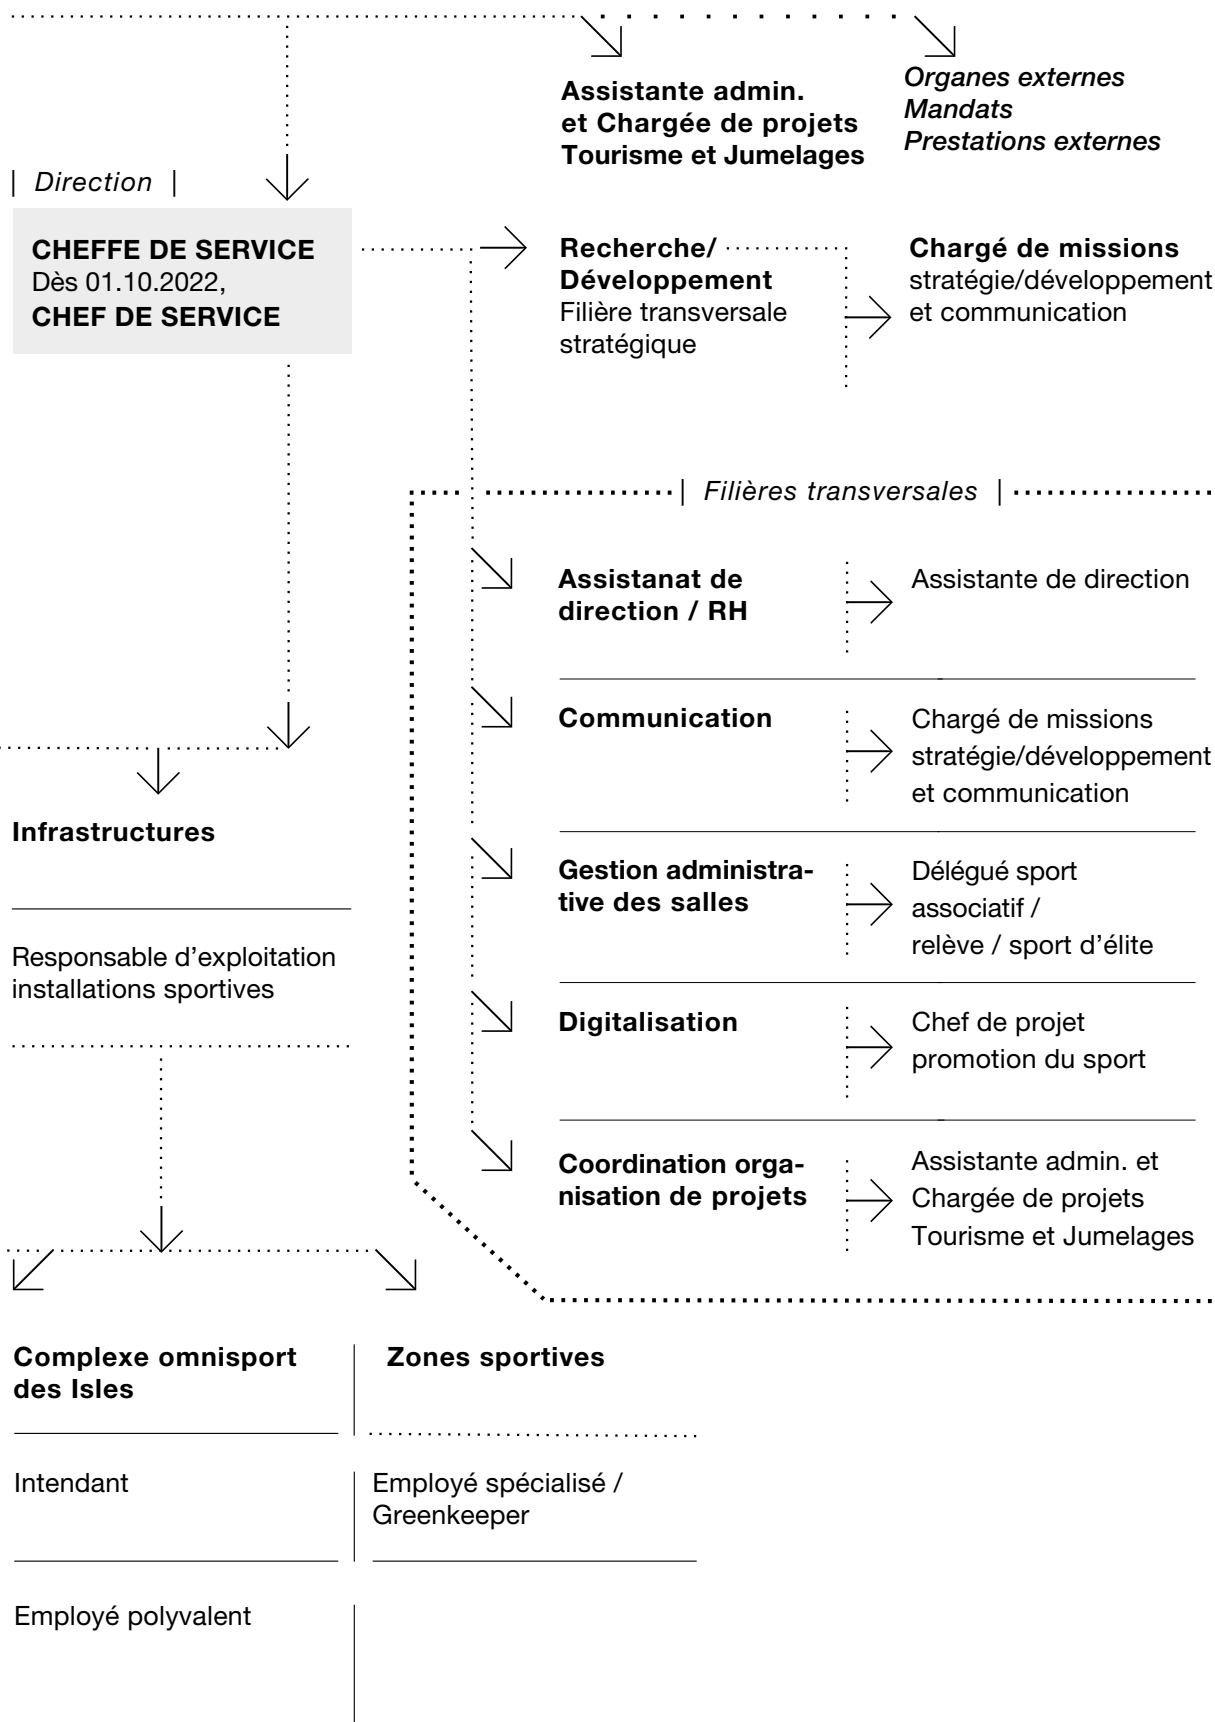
Assistante admin. et Chargée de projets Tourisme et Jumelages

Organes externes
Mandats
Prestations externes

| Direction |

CHEFFE DE SERVICE
Dès 01.10.2022,
CHEF DE SERVICE

Recherche/ Développement
Filière transversale stratégique

Chargé de missions stratégie/développement et communication

| Filières transversales |

Assistanat de direction / RH

Assistante de direction

Communication

Chargé de missions stratégie/développement et communication

Gestion administrative des salles

Délégué sport associatif / relève / sport d'élite

Digitalisation

Chef de projet promotion du sport

Coordination organisation de projets

Assistante admin. et Chargée de projets Tourisme et Jumelages

Infrastructures

Responsable d'exploitation installations sportives

Complexe omnisport des Isles

Intendant

Employé polyvalent

Zones sportives

Employé spécialisé / Greenkeeper